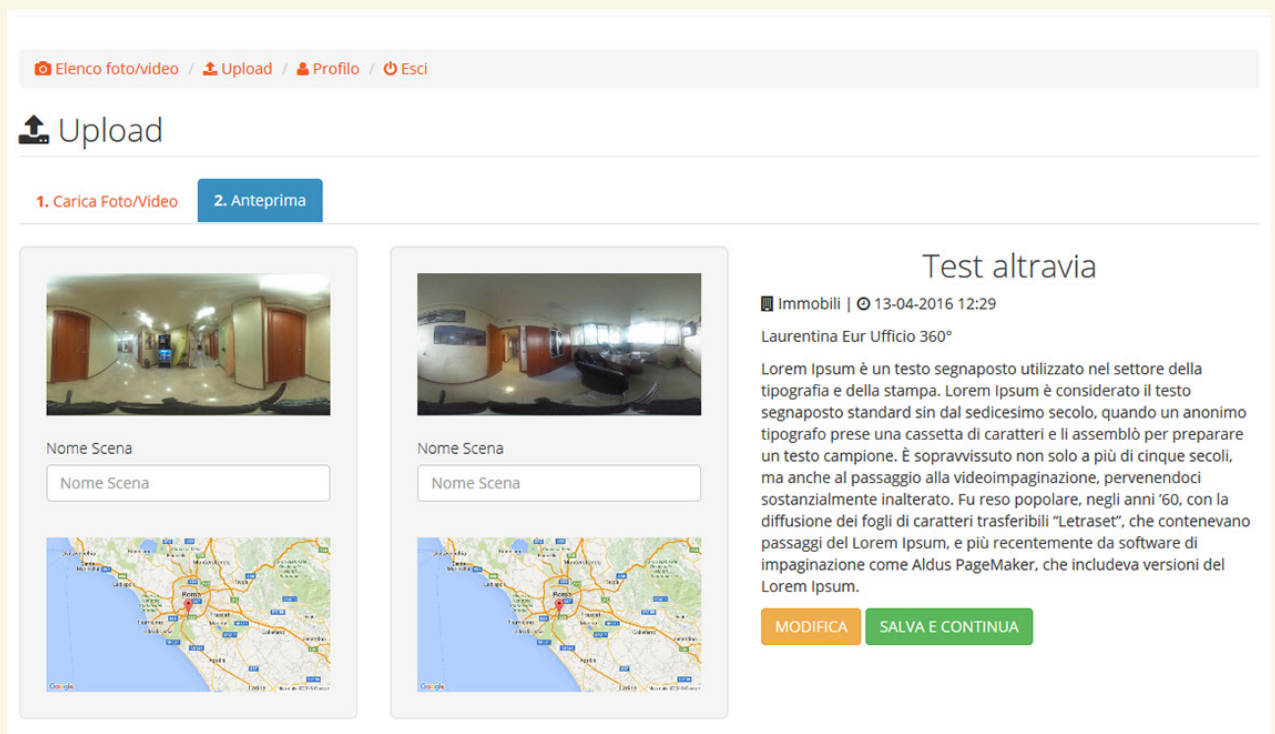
Elenco foto/video / Upload / Profilo / Esci

Upload

1. Carica Foto/Video
2. Anteprima

Nome Scena

Nome Scena

Roma

Google

Nome Scena

Nome Scena

Roma

Google

Test altravia

Immobili | 13-04-2016 12:29

Laurentina Eur Ufficio 360°

Lorem Ipsum è un testo segnaposto utilizzato nel settore della tipografia e della stampa. Lorem Ipsum è considerato il testo segnaposto standard sin dal sedicesimo secolo, quando un anonimo tipografo prese una cassetta di caratteri e li assemblò per preparare un testo campione. È sopravvissuto non solo a più di cinque secoli, ma anche al passaggio alla videoimpaginazione, pervenendoci sostanzialmente inalterato. Fu reso popolare, negli anni '60, con la diffusione dei fogli di caratteri trasferibili "Letraset", che contenevano passaggi del Lorem Ipsum, e più recentemente da software di impaginazione come Aldus PageMaker, che includeva versioni del Lorem Ipsum.

MODIFICA
SALVA E CONTINUA